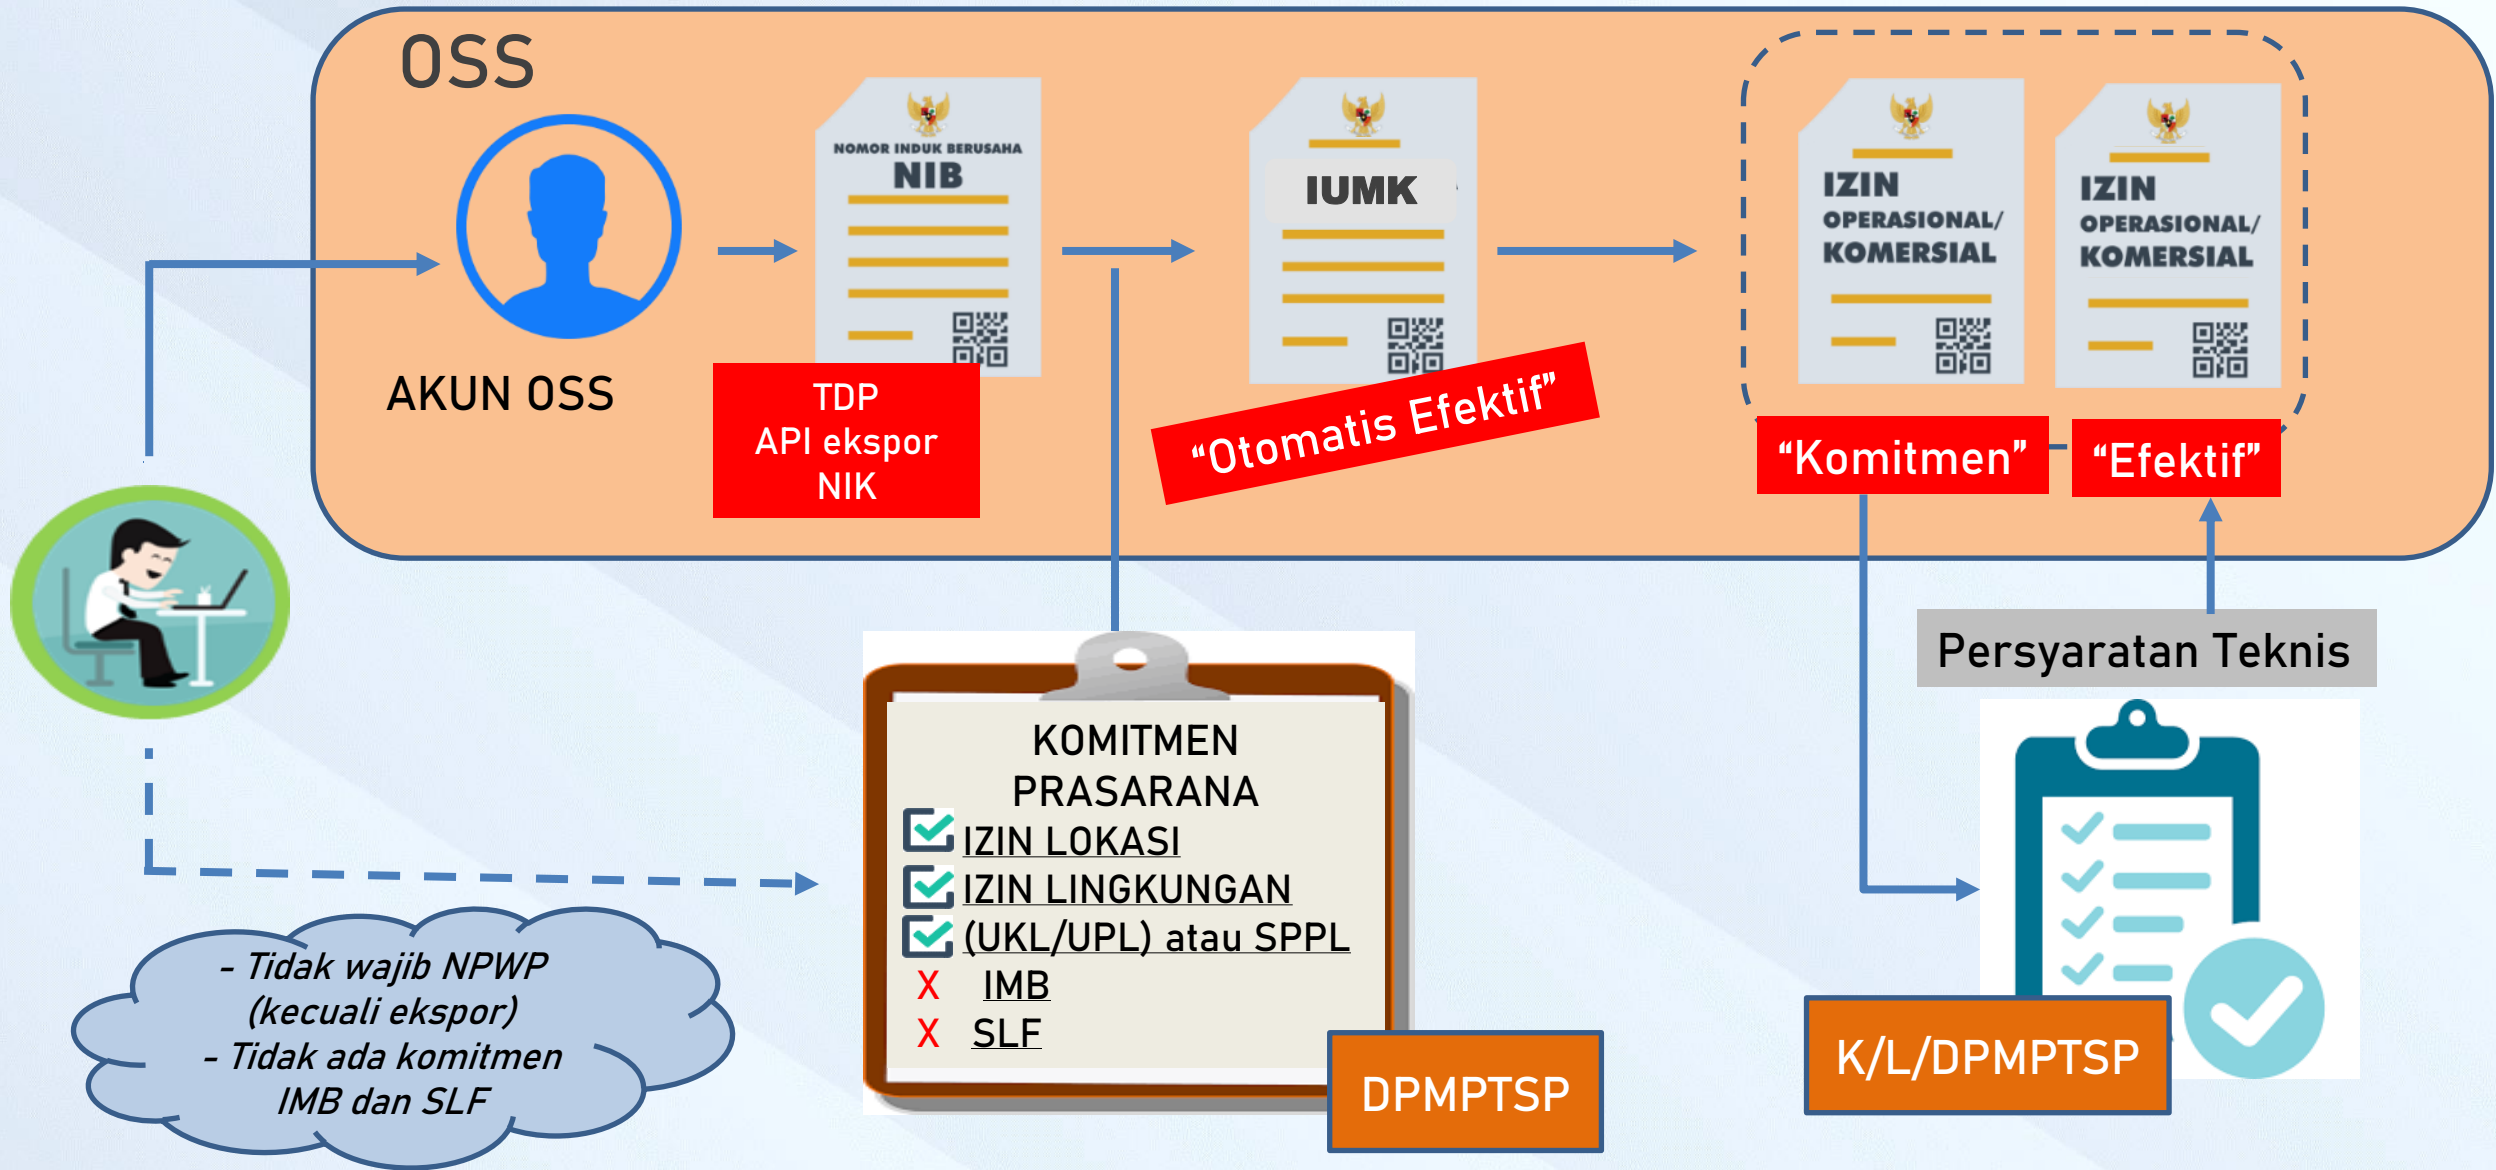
OSS

AKUN OSS

NOMOR INDUK BERUSAHA
NIB

TDP
API ekspor
NIK

IUMK

"Otomatis Efektif"

IZIN
OPERASIONAL/
KOMERSIAL

IZIN
OPERASIONAL/
KOMERSIAL

"Komitmen"

"Efektif"

Persyaratan Teknis

KOMITMEN
PRASARANA
IZIN LOKASI
IZIN LINGKUNGAN
(UKL/UPL) atau SPPL
X IMB
X SLF

DPMPTSP

K/L/DPMPTSP

- Tidak wajib NPWP (kecuali ekspor)
- Tidak ada komitmen IMB dan SLF